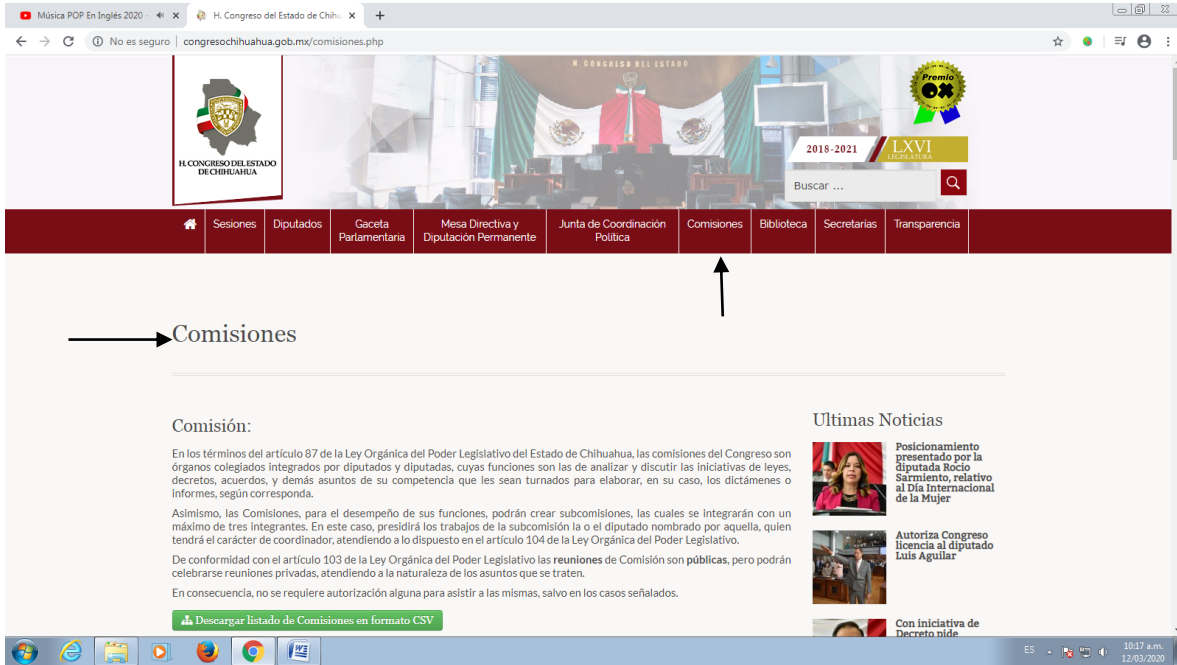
Música POP En Inglés 2020 -
H. Congreso del Estado de Chih

No es seguro | congresochihuahua.gob.mx/comisiones.php

H. CONGRESO DEL ESTADO DE CHIHUAHUA

H. CONGRESO DEL ESTADO

Premio OX

2018-2021 LXVI LEGISLATURA

Buscar ...

Sesiones | Diputados | Gaceta Parlamentaria | Mesa Directiva y Diputación Permanente | Junta de Coordinación Política | Comisiones | Biblioteca | Secretarias | Transparencia

Comisiones

Comisión:

En los términos del artículo 87 de la Ley Orgánica del Poder Legislativo del Estado de Chihuahua, las comisiones del Congreso son órganos colegiados integrados por diputados y diputadas, cuyas funciones son las de analizar y discutir las iniciativas de leyes, decretos, acuerdos, y demás asuntos de su competencia que les sean turnados para elaborar, en su caso, los dictámenes o informes, según corresponda.

Asimismo, las Comisiones, para el desempeño de sus funciones, podrán crear subcomisiones, las cuales se integrarán con un máximo de tres integrantes. En este caso, presidirá los trabajos de la subcomisión la o el diputado nombrado por aquella, quien tendrá el carácter de coordinador, atendiendo a lo dispuesto en el artículo 104 de la Ley Orgánica del Poder Legislativo.

De conformidad con el artículo 103 de la Ley Orgánica del Poder Legislativo las reuniones de Comisión son públicas, pero podrán celebrarse reuniones privadas, atendiendo a la naturaleza de los asuntos que se traten.

En consecuencia, no se requiere autorización alguna para asistir a las mismas, salvo en los casos señalados.

Descargar listado de Comisiones en formato CSV

Ultimas Noticias

Posicionamiento presentado por la diputada Rocio Sarmiento, relativo al Día Internacional de la Mujer

Autoriza Congreso licencia al diputado Luis Aguilar

Con iniciativa de Decreto pide

ES 10:17 a.m. 12/03/2020